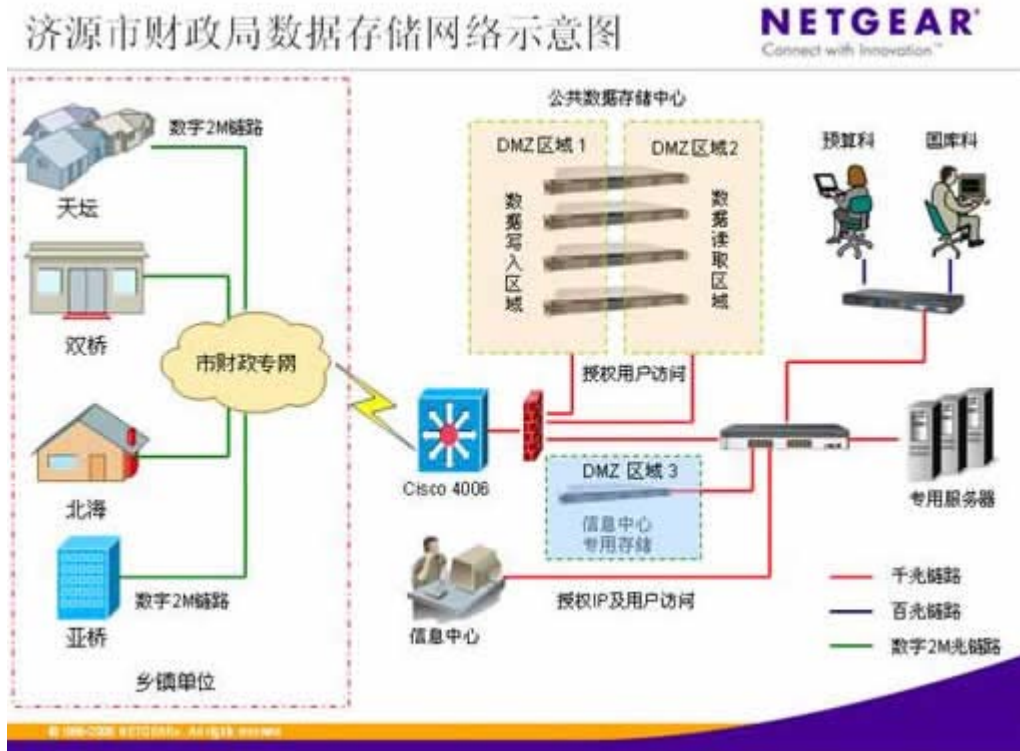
济源市财政局数据存储网络示意图

NETGEAR
Connect with Innovation™

公共数据存储中心

DMZ 区域 1
数据写入区域

DMZ 区域2
数据读取区域

预算科
国库科

数字2M链路
天坛
双桥
市财政专网
北海
亚桥
数字2M链路
乡镇单位

授权用户访问
Cisco 4006

DMZ 区域 3
信息中心专用存储

专用服务器

授权IP及用户访问
信息中心

千兆链路
百兆链路
数字2M光链路

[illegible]